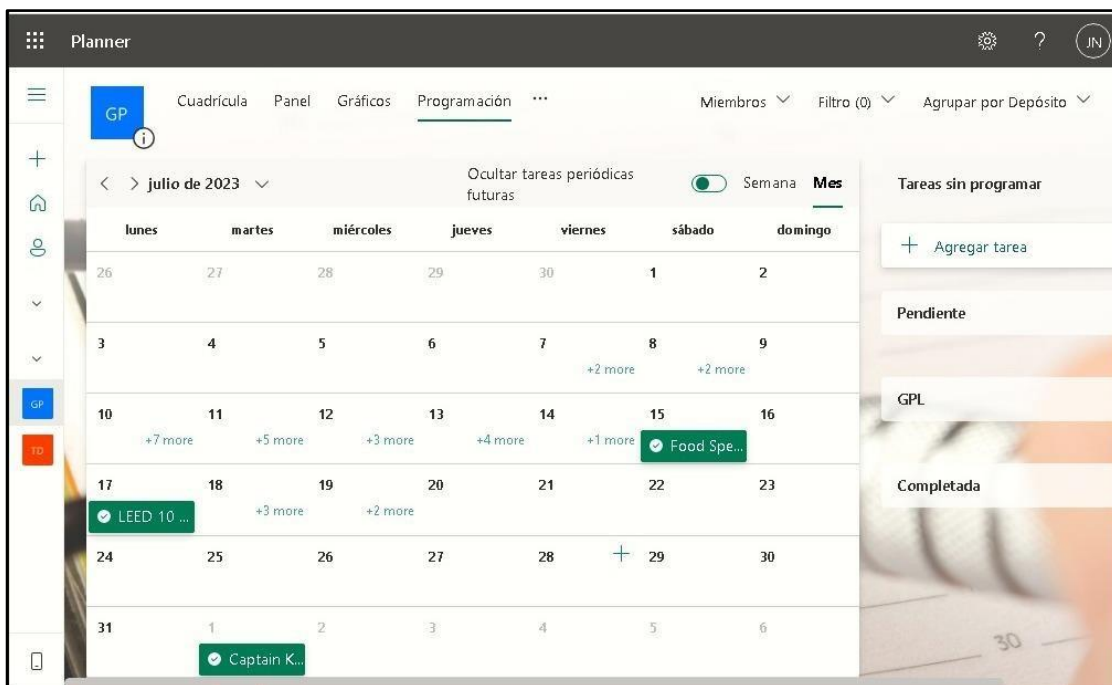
Planner

JN

GP

Cuadrícula Panel Gráficos Programación ···

Miembros Filtro (0) Agrupar por Depósito

< > julio de 2023

Ocultar tareas periódicas futuras

Semana Mes

Tareas sin programar

+ Agregar tarea

Pendiente

GPL

Completada

| lunes | martes | miércoles | jueves | viernes | sábado | domingo |
|---|---|---|---|---|---|---|
| 26 | 27 | 28 | 29 | 30 | 1 | 2 |
| 3 | 4 | 5 | 6 | 7 +2 more | 8 +2 more | 9 |
| 10 +7 more | 11 +5 more | 12 +3 more | 13 +4 more | 14 +1 more | 15 Food Spe... | 16 |
| 17 LEED 10 ... | 18 +3 more | 19 +2 more | 20 | 21 | 22 | 23 |
| 24 | 25 | 26 | 27 | 28 + | 29 | 30 |
| 31 | 1 Captain K... | 2 | 3 | 4 | 5 | 6 |

GP
TD

30